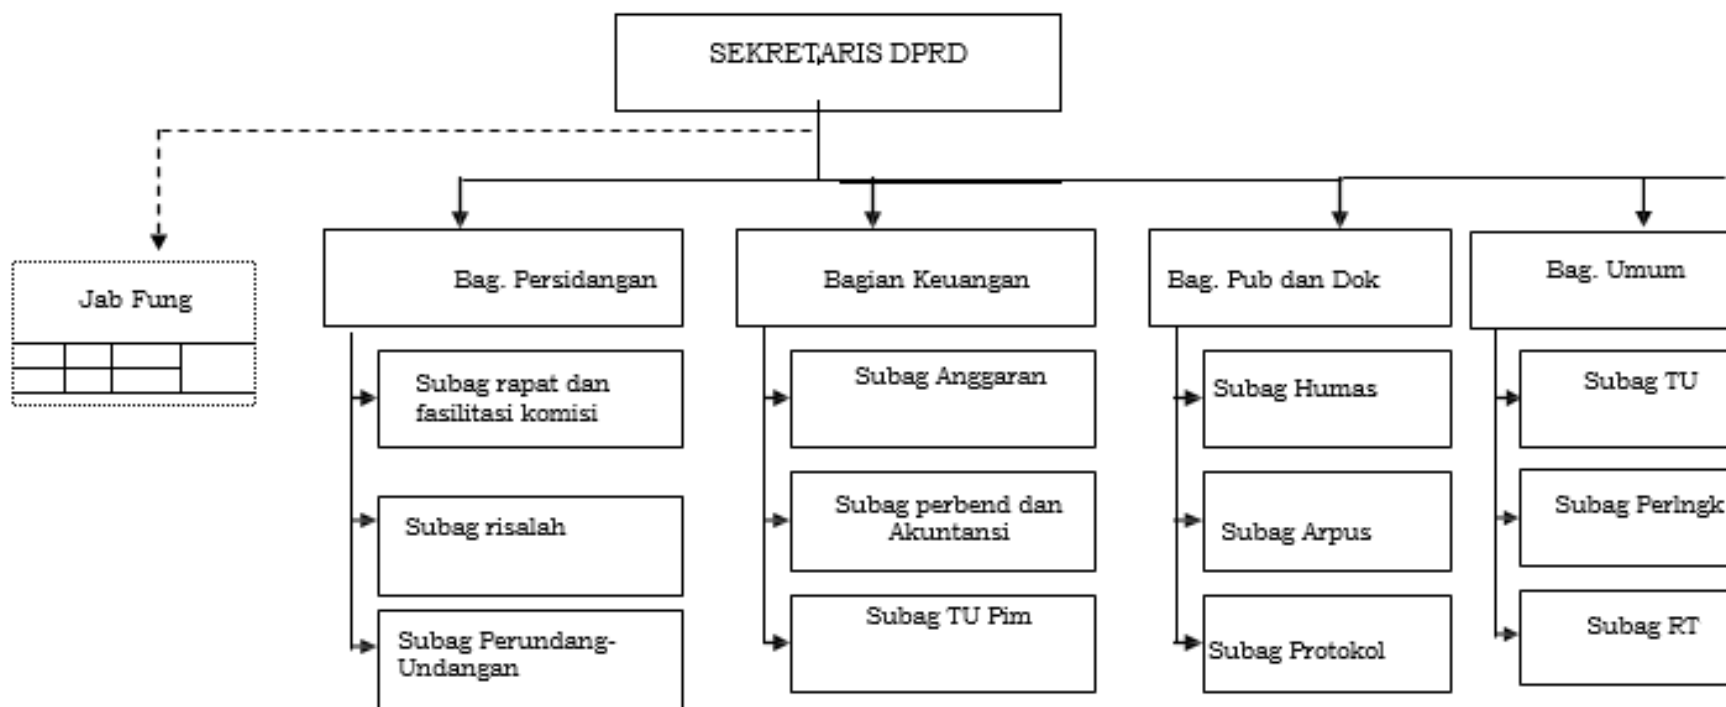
SEKRETARIS DPRD

Jab Fung

Bag. Persidangan

Subag rapat dan fasilitasi komisi

Subag risalah

Subag Perundang-Undangan

Bagian Keuangan

Subag Anggaran

Subag perbend dan Akuntansi

Subag TU Pim

Bag. Pub dan Dok

Subag Humas

Subag Arpus

Subag Protokol

Bag. Umum

Subag TU

Subag Perlngk

Subag RT